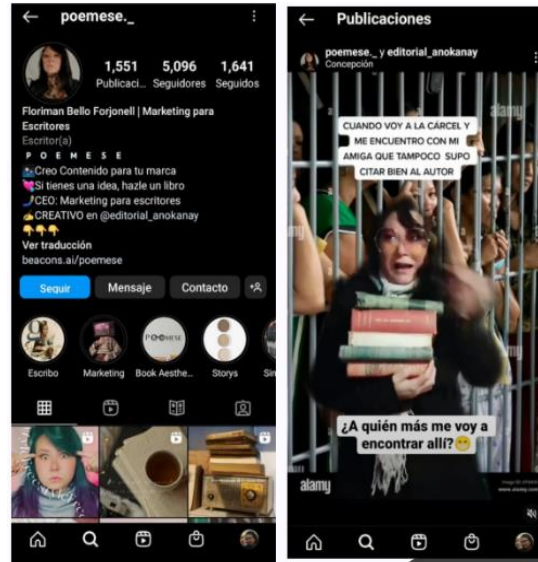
poemese._

1,551 Publicaci... 5,096 Seguidores 1,641 Seguidos

Floriman Bello Forjonell | Marketing para Escritores
Escritor(a)
P O E M E S E
Creo Contenido para tu marca
Si tienes una idea, hazle un libro
CEO: Marketing para escritores
CREATIVO en @editorial_anokanay
Ver traducción
beacons.ai/poemese

Seguir Mensaje Contacto

Escribo Marketing Book Aesthe... Storys Si

Publicaciones

poemese._ y editorial_anokanay
Concepción

alamy

CUANDO VOY A LA CÁRCEL Y ME ENCUENTRO CON MI AMIGA QUE TAMPOCO SUPO CITAR BIEN AL AUTOR

¿A quién más me voy a encontrar allí? 😁

alamy